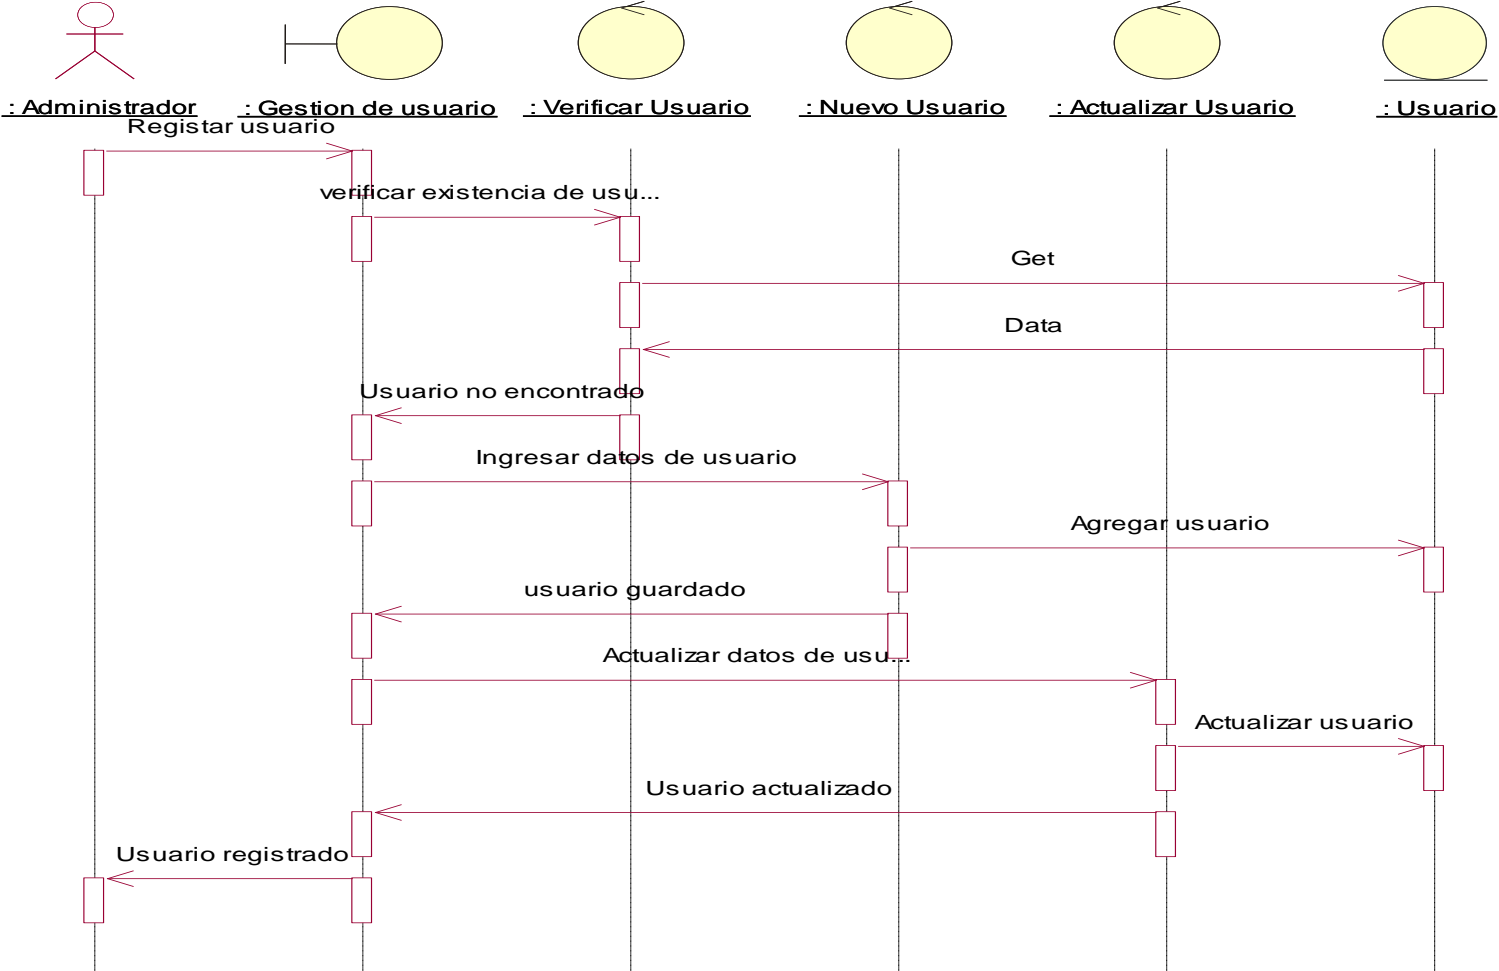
: Administrador

: Gestion de usuario

: Verificar Usuario

: Nuevo Usuario

: Actualizar Usuario

: Usuario

Registar usuario

verificar existencia de usu...

Get

Data

Usuario no encontrado

Ingresar datos de usuario

Agregar usuario

usuario guardado

Actualizar datos de usu...

Actualizar usuario

Usuario actualizado

Usuario registrado